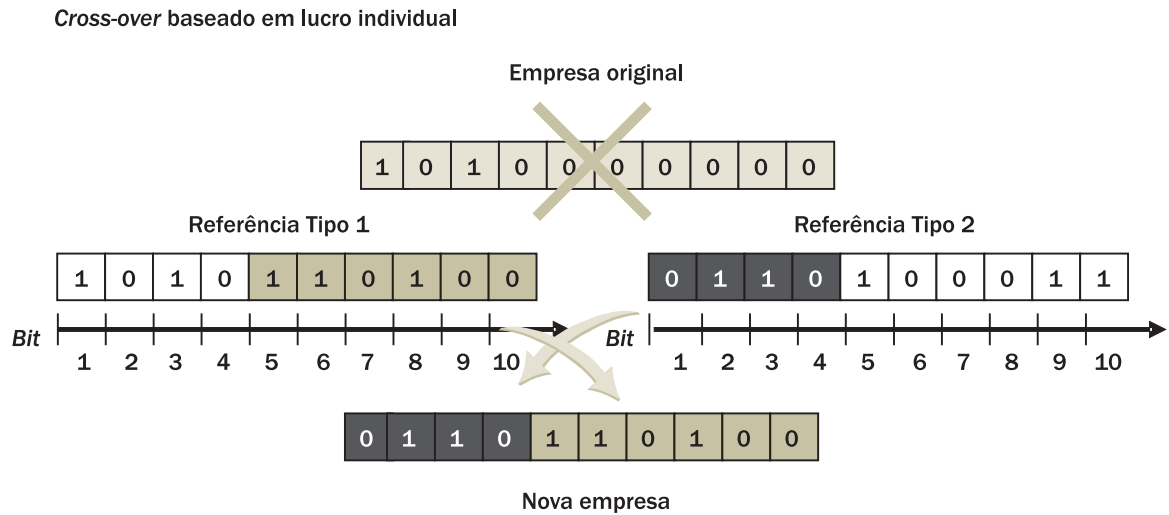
*Cross-over* baseado em lucro individual

Empresa original

| 1 | 0 | 1 | 0 | 0 | 0 | 0 | 0 | 0 | 0 |
|---|---|---|---|---|---|---|---|---|---|

Referência Tipo 1

| 1 | 0 | 1 | 0 | 1 | 1 | 0 | 1 | 0 | 0 |
|---|---|---|---|---|---|---|---|---|---|

Bit
1 2 3 4 5 6 7 8 9 10

Referência Tipo 2

| 0 | 1 | 1 | 0 | 1 | 0 | 0 | 0 | 1 | 1 |
|---|---|---|---|---|---|---|---|---|---|

Bit
1 2 3 4 5 6 7 8 9 10

| 0 | 1 | 1 | 0 | 1 | 1 | 0 | 1 | 0 | 0 |
|---|---|---|---|---|---|---|---|---|---|

Nova empresa